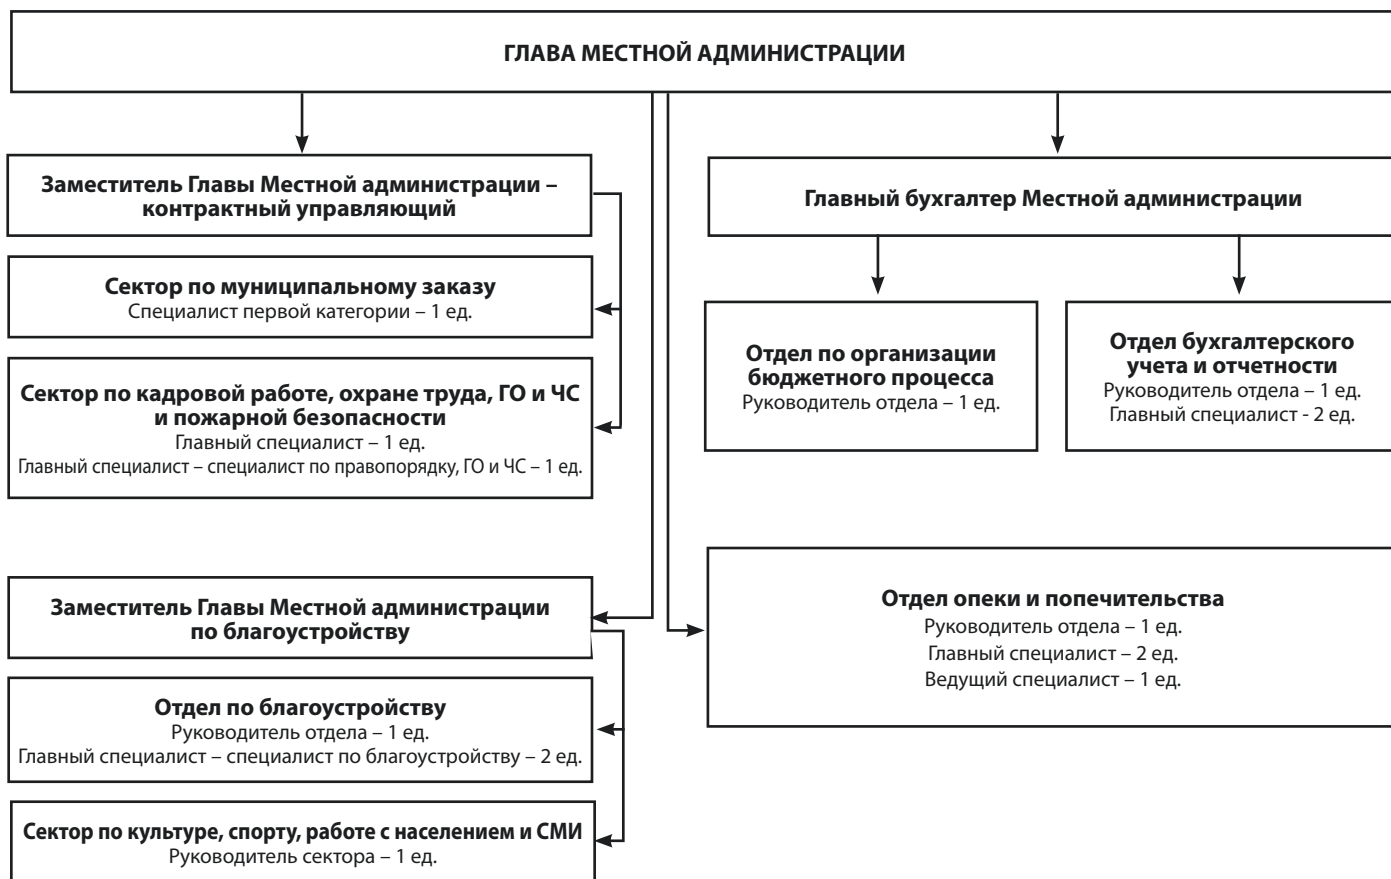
ГЛАВА МЕСТНОЙ АДМИНИСТРАЦИИ

Заместитель Главы Местной администрации – контрактный управляющий

Сектор по муниципальному заказу
Специалист первой категории – 1 ед.

Сектор по кадровой работе, охране труда, ГО и ЧС и пожарной безопасности
Главный специалист – 1 ед.
Главный специалист – специалист по правопорядку, ГО и ЧС – 1 ед.

Заместитель Главы Местной администрации по благоустройству

Отдел по благоустройству
Руководитель отдела – 1 ед.
Главный специалист – специалист по благоустройству – 2 ед.

Сектор по культуре, спорту, работе с населением и СМИ
Руководитель сектора – 1 ед.

Главный бухгалтер Местной администрации

Отдел по организации бюджетного процесса
Руководитель отдела – 1 ед.

Отдел бухгалтерского учета и отчетности
Руководитель отдела – 1 ед.
Главный специалист - 2 ед.

Отдел опеки и попечительства
Руководитель отдела – 1 ед.
Главный специалист – 2 ед.
Ведущий специалист – 1 ед.